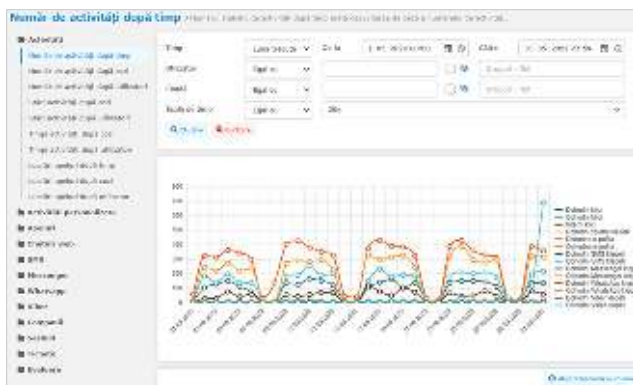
Număr de activități după timp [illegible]

Activitate
Număr de activități după timp
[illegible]
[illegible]
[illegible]
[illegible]
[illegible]
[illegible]
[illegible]
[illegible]
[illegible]
Activități personalizate
Apeluri
Dialoguri video
SMS
Messenger
WhatsApp
Viber
Campanii
Sesiuni
Tichete
Evaluare

Timp
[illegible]
De la
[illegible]
Până
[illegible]
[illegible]
Oricare
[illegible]
Oricare
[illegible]
Oricare
Zile
Căutare
Resetare

300
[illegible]

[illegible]